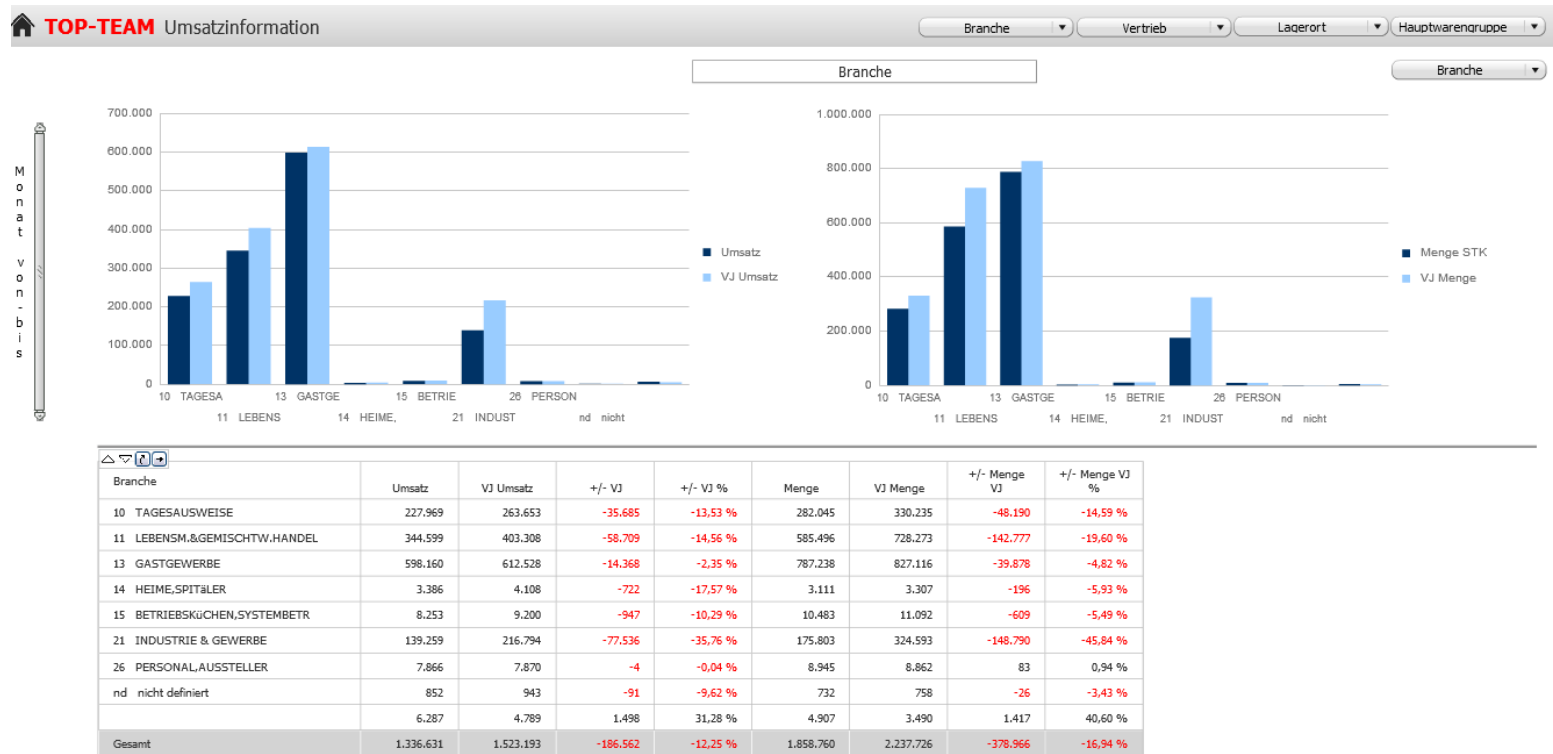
TOP-TEAM Umsatzinformation

Branche ▼ Vertrieb ▼ Lagerort ▼ Hauptwarengruppe ▼

Branche

Branche ▼

M o n a t v o n - b i s

700.000
600.000
500.000
400.000
300.000
200.000
100.000
0

10 TAGESA
11 LEBENS
13 GASTGE
14 HEIME,
15 BETRIE
21 INDUST
26 PERSON
nd nicht

Umsatz
VJ Umsatz

1.000.000
800.000
600.000
400.000
200.000
0

10 TAGESA
11 LEBENS
13 GASTGE
14 HEIME,
15 BETRIE
21 INDUST
26 PERSON
nd nicht

Menge STK
VJ Menge

| Branche | Umsatz | VJ Umsatz | +/- VJ | +/- VJ % | Menge | VJ Menge | +/- Menge VJ | +/- Menge VJ % |
|---|---|---|---|---|---|---|---|---|
| 10 TAGESAUSWEISE | 227.969 | 263.653 | -35.685 | -13,53 % | 282.045 | 330.235 | -48.190 | -14,59 % |
| 11 LEBENSM.&GEMISCHTW.HANDEL | 344.599 | 403.308 | -58.709 | -14,56 % | 585.496 | 728.273 | -142.777 | -19,60 % |
| 13 GASTGEWERBE | 598.160 | 612.528 | -14.368 | -2,35 % | 787.238 | 827.116 | -39.878 | -4,82 % |
| 14 HEIME,SPITäLER | 3.386 | 4.108 | -722 | -17,57 % | 3.111 | 3.307 | -196 | -5,93 % |
| 15 BETRIEBSKüCHEN,SYSTEMBETR | 8.253 | 9.200 | -947 | -10,29 % | 10.483 | 11.092 | -609 | -5,49 % |
| 21 INDUSTRIE & GEWERBE | 139.259 | 216.794 | -77.536 | -35,76 % | 175.803 | 324.593 | -148.790 | -45,84 % |
| 26 PERSONAL,AUSSTELLER | 7.866 | 7.870 | -4 | -0,04 % | 8.945 | 8.862 | 83 | 0,94 % |
| nd nicht definiert | 852 | 943 | -91 | -9,62 % | 732 | 758 | -26 | -3,43 % |
| | 6.287 | 4.789 | 1.498 | 31,28 % | 4.907 | 3.490 | 1.417 | 40,60 % |
| Gesamt | 1.336.631 | 1.523.193 | -186.562 | -12,25 % | 1.858.760 | 2.237.726 | -378.966 | -16,94 % |